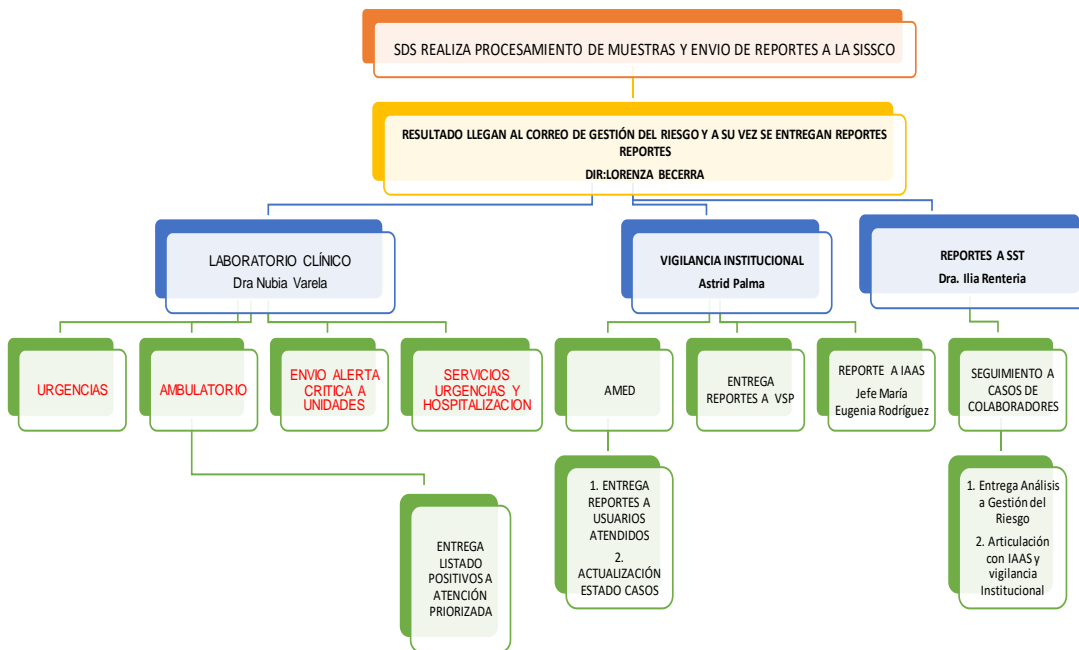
SDS REALIZA PROCESAMIENTO DE MUESTRAS Y ENVIO DE REPORTES A LA SISSCO

RESULTADO LLEGAN AL CORREO DE GESTIÓN DEL RIESGO Y A SU VEZ SE ENTREGAN REPORTES REPORTES
DIR:LORENZA BECERRA

LABORATORIO CLÍNICO
Dra Nubia Varela

VIGILANCIA INSTITUCIONAL
Astrid Palma

REPORTES A SST
Dra. Ilia Renteria

URGENCIAS

AMBULATORIO

ENVIO ALERTA CRITICA A UNIDADES

SERVICIOS URGENCIAS Y HOSPITALIZACION

AMED

ENTREGA REPORTES A VSP

REPORTE A IAAS
Jefe María Eugenia Rodríguez

SEGUIMIENTO A CASOS DE COLABORADORES

ENTREGA LISTADO POSITIVOS A ATENCIÓN PRIORIZADA

1. ENTREGA REPORTES A USUARIOS ATENDIDOS
2. ACTUALIZACIÓN ESTADO CASOS

1. Entrega Análisis a Gestión del Riesgo
2. Articulación con IAAS y vigilancia Institucional